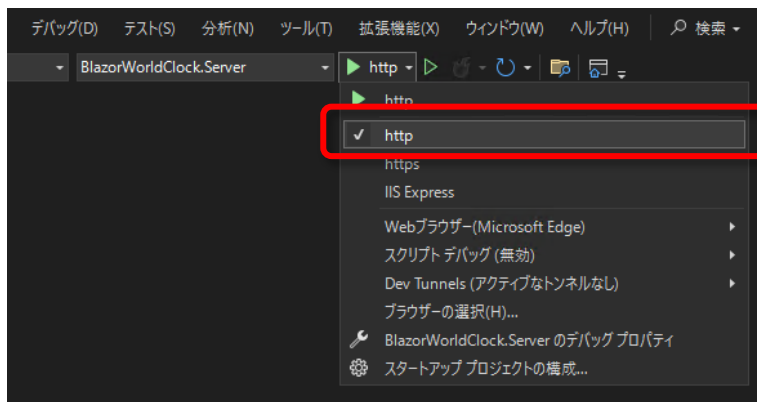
デバッグ(D) テスト(S) 分析(N) ツール(T) 拡張機能(X) ウィンドウ(W) ヘルプ(H) 検索

BlazorWorldClock.Server http

http

✓ http

https

IIS Express

Webブラウザー(Microsoft Edge)

スクリプト デバッグ (無効)

Dev Tunnels (アクティブなトンネルなし)

ブラウザーの選択(H)...

BlazorWorldClock.Server のデバッグ プロパティ

スタートアップ プロジェクトの構成...